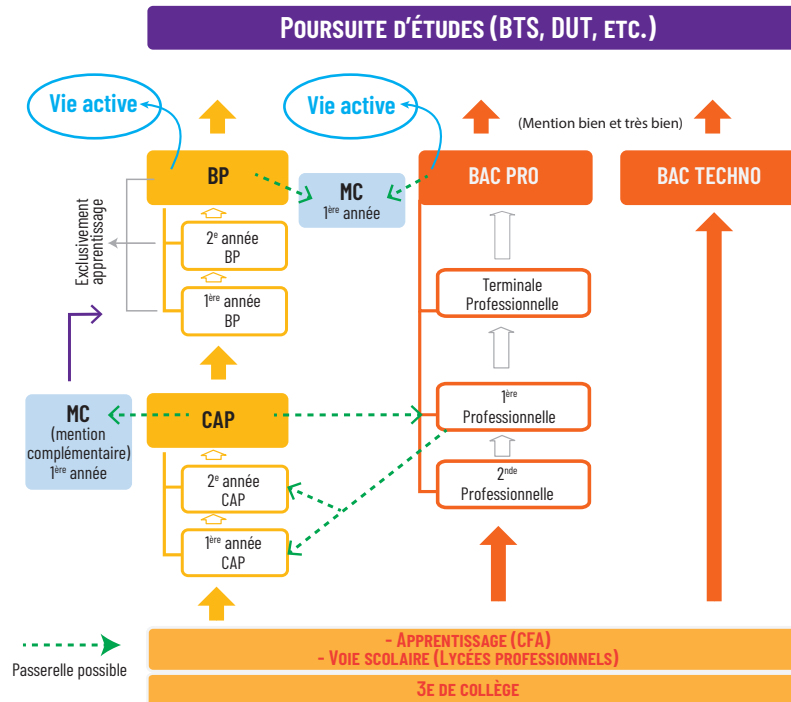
POURSUITE D'ÉTUDES (BTS, DUT, ETC.)

Vie active

Vie active

(Mention bien et très bien)

BP

MC
1ère année

BAC PRO

BAC TECHNO

Exclusivement apprentissage

2e année
BP

1ère année
BP

Terminale
Professionnelle

MC
(mention complémentaire)
1ère année

CAP

1ère
Professionnelle

2nde
Professionnelle

2e année
CAP

1ère année
CAP

Passerelle possible

- APPRENTISSAGE (CFA)
- VOIE SCOLAIRE (LYCÉES PROFESSIONNELS)

3E DE COLLÈGE